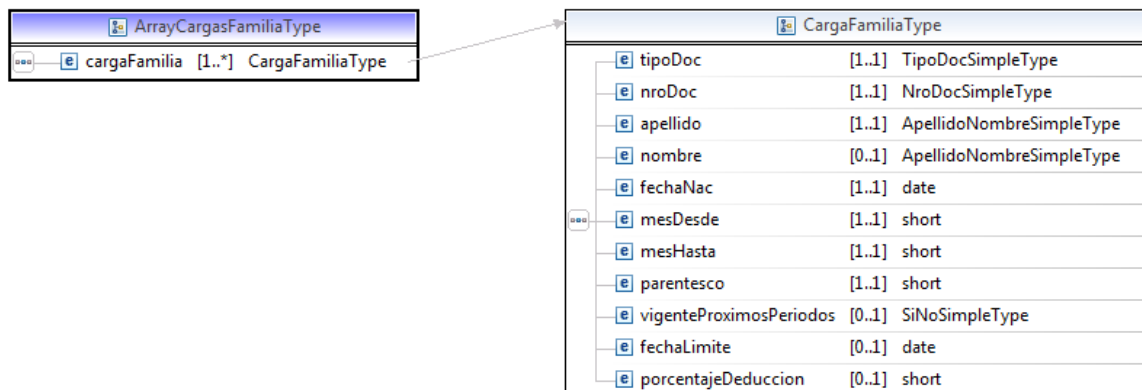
ArrayCargasFamiliaType

e cargaFamilia [1..*] CargaFamiliaType

CargaFamiliaType

| | | |
|---|---|---|
| e tipoDoc | [1..1] | TipoDocSimpleType |
| e nroDoc | [1..1] | NroDocSimpleType |
| e apellido | [1..1] | ApellidoNombreSimpleType |
| e nombre | [0..1] | ApellidoNombreSimpleType |
| e fechaNac | [1..1] | date |
| e mesDesde | [1..1] | short |
| e mesHasta | [1..1] | short |
| e parentesco | [1..1] | short |
| e vigenteProximosPeriodos | [0..1] | SiNoSimpleType |
| e fechaLimite | [0..1] | date |
| e porcentajeDeduccion | [0..1] | short |